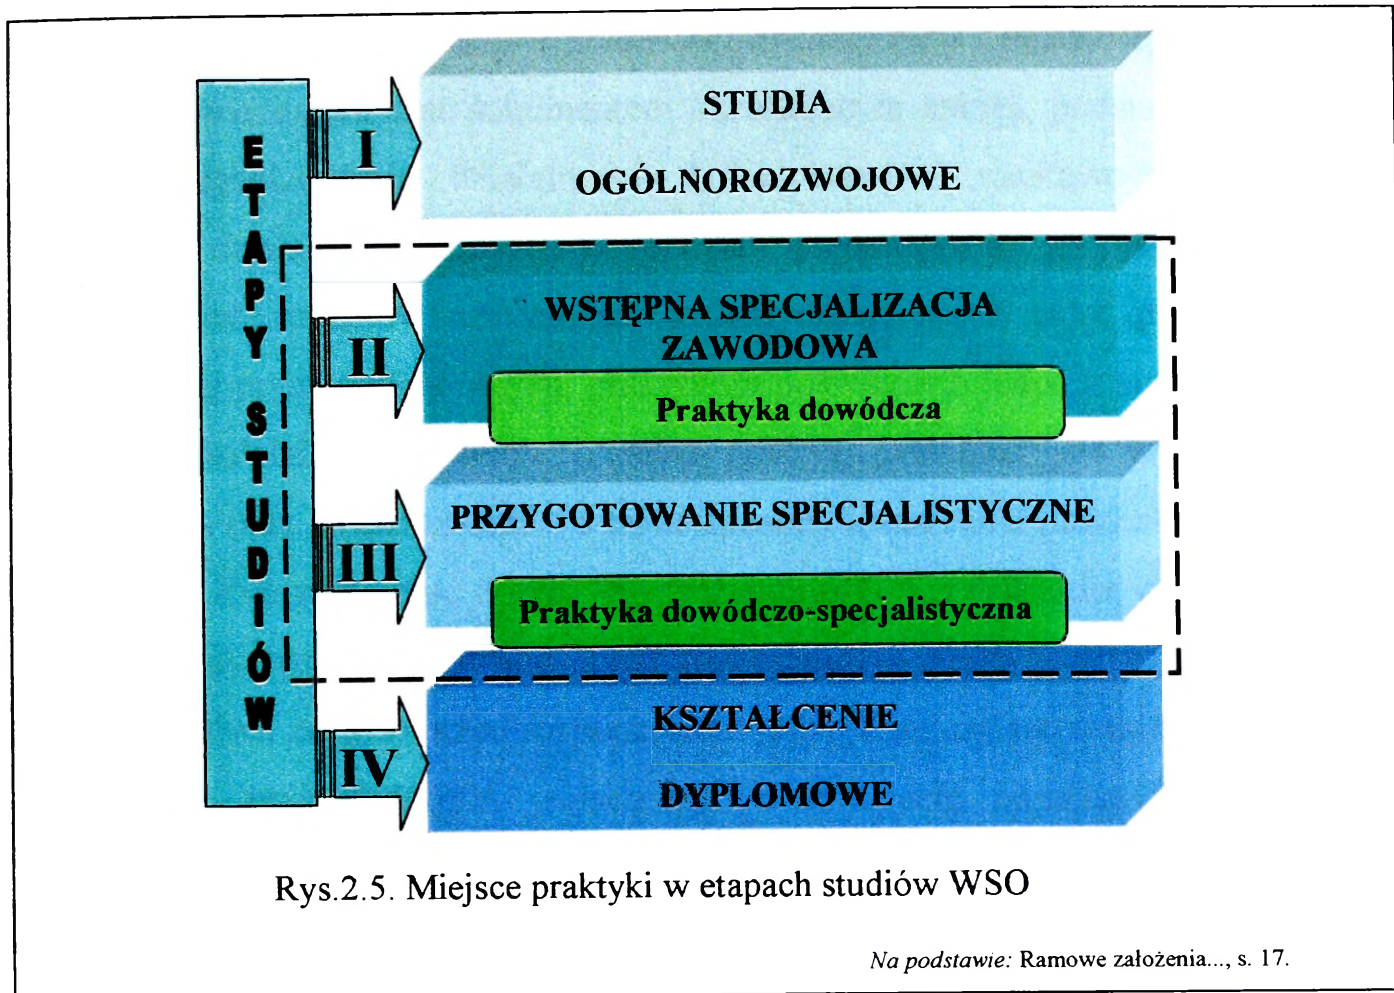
ETAPY STUDIÓW

I

STUDIA
OGÓLNOROZWOJOWE

II

WSTĘPNA SPECJALIZACJA ZAWODOWA

Praktyka dowódcza

III

PRZYGOTOWANIE SPECJALISTYCZNE

Praktyka dowódczo-specjalistyczna

IV

KSZTAŁCENIE
DYPLOMOWE

Rys.2.5. Miejsce praktyki w etapach studiów WSO

Na podstawie: Ramowe założenia..., s. 17.